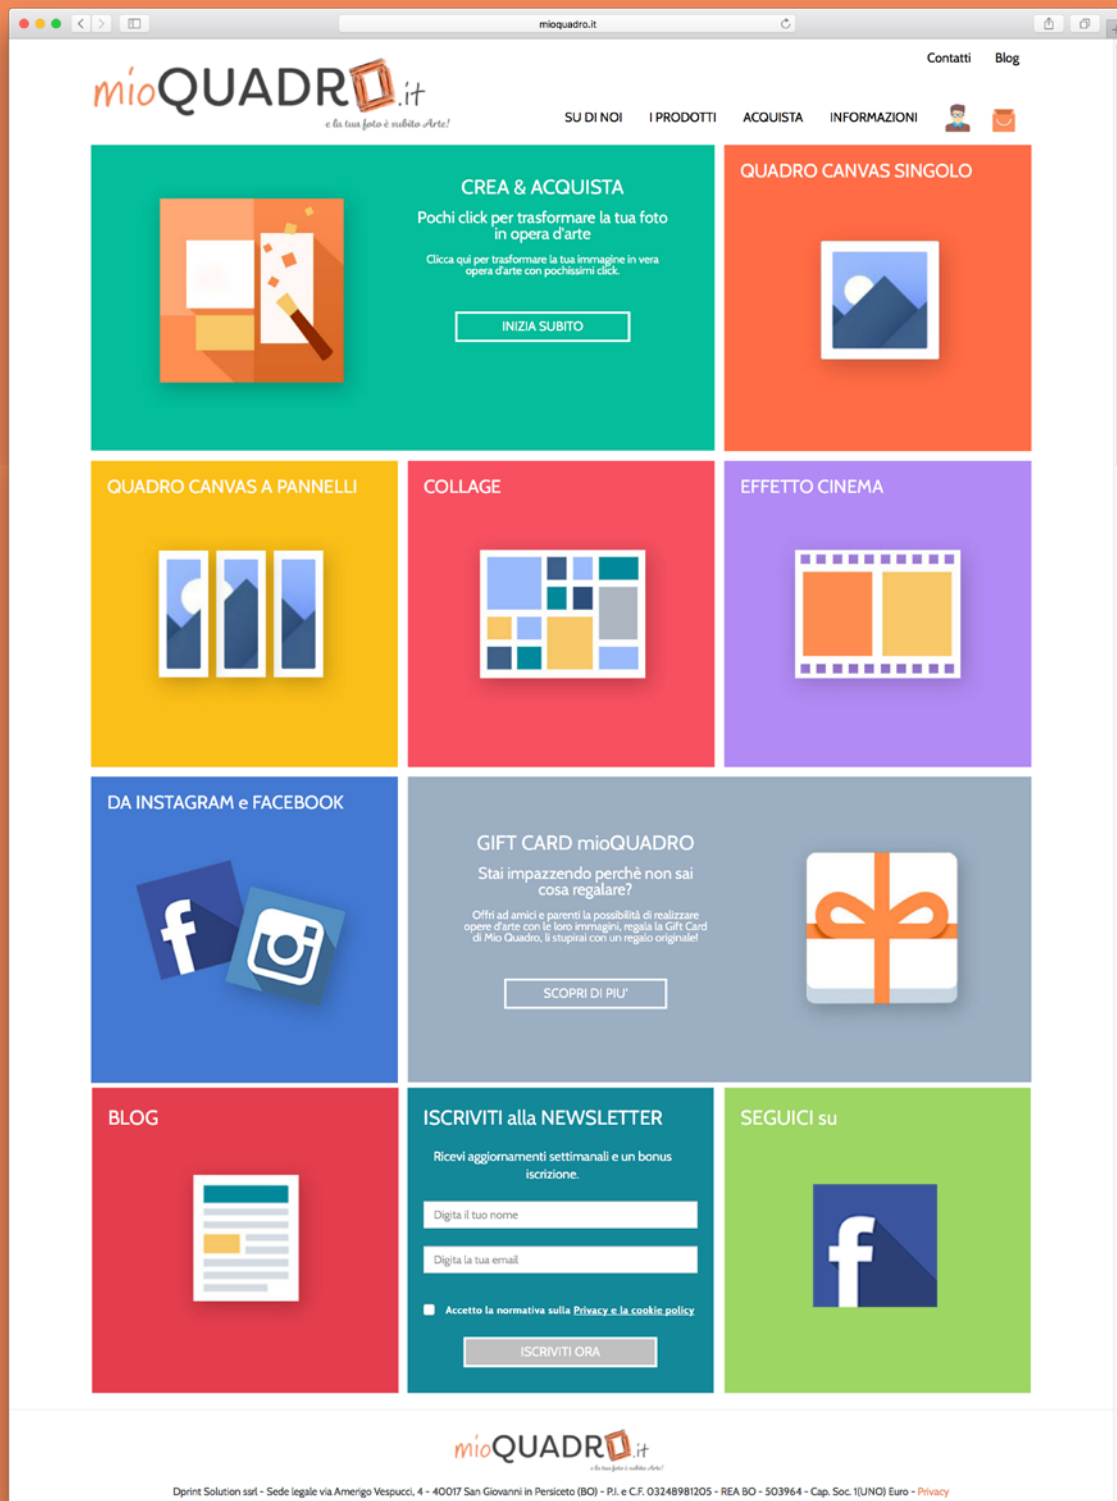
mioquadro.it

Contatti Blog

mioQUADRO.it
e la tua foto è subito Arte!

SU DI NOI I PRODOTTI ACQUISTA INFORMAZIONI

CREA & ACQUISTA
Pochi click per trasformare la tua foto in opera d'arte
Clicca qui per trasformare la tua immagine in vera opera d'arte con pochissimi click.
INIZIA SUBITO

QUADRO CANVAS SINGOLO

QUADRO CANVAS A PANNELLI

COLLAGE

EFFETTO CINEMA

DA INSTAGRAM e FACEBOOK

GIFT CARD mioQUADRO
Stai impazzendo perchè non sai cosa regalare?
Offri ad amici e parenti la possibilità di realizzare opere d'arte con le loro immagini, regala la Gift Card di Mio Quadro, li stupirai con un regalo originale!
SCOPRI DI PIU'

BLOG

ISCRIVITI alla NEWSLETTER
Ricevi aggiornamenti settimanali e un bonus iscrizione.
Digita il tuo nome
Digita la tua email
Accetto la normativa sulla Privacy e la cookie policy
ISCRIVITI ORA

SEGUICI su

mioQUADRO.it
e la tua foto è subito Arte!

Dprint Solution ssrl - Sede legale via Amerigo Vespucci, 4 - 40017 San Giovanni in Persiceto (BO) - P.I. e C.F. 03248981205 - REA BO - 503964 - Cap. Soc. 1(UNO) Euro - Privacy